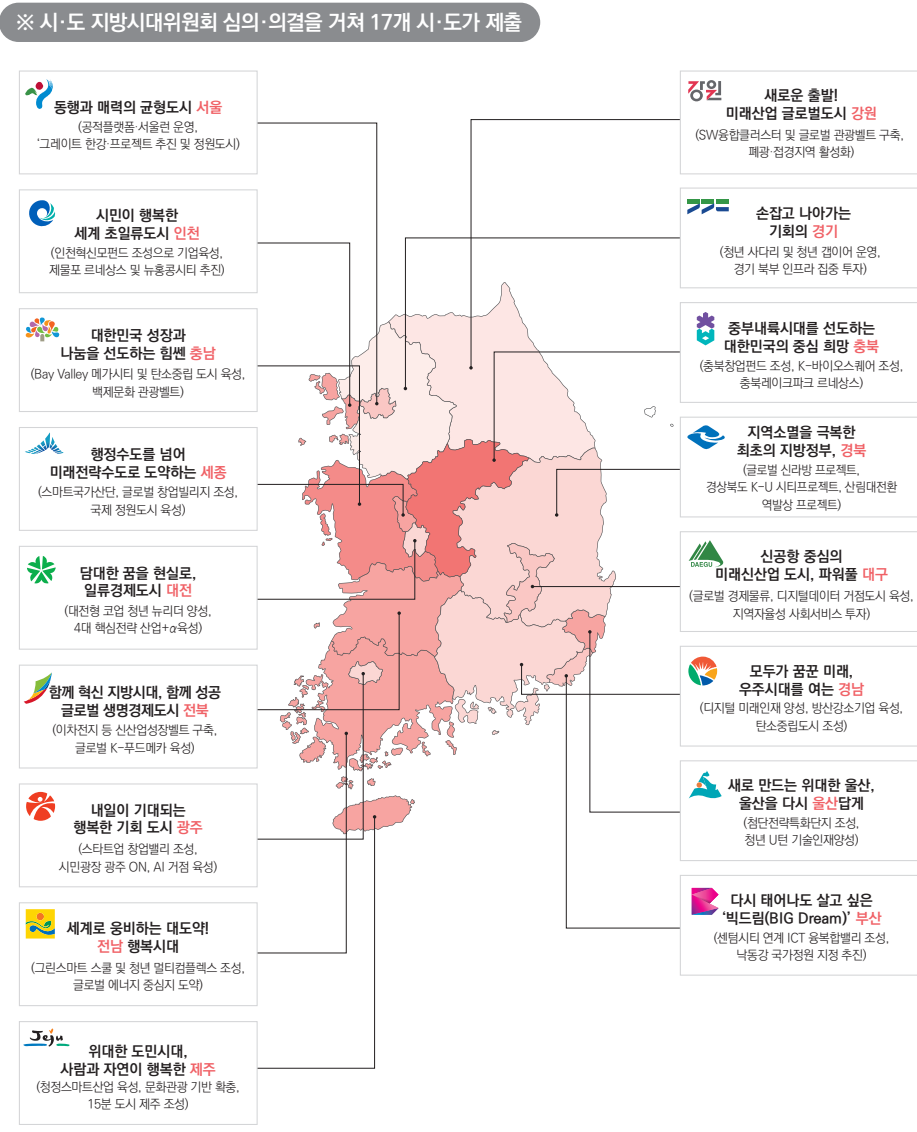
※ 시·도 지방시대위원회 심의·의결을 거쳐 17개 시·도가 제출

동행과 매력의 균형도시 서울
(공적플랫폼·서울런 운영, '그레이트 한강' 프로젝트 추진 및 정원도시)

시민이 행복한 세계 초일류도시 인천
(인천혁신모펀드 조성으로 기업육성, 제물포 르네상스 및 뉴홍콩시티 추진)

대한민국 성장과 나눔을 선도하는 힘쎈 충남
(Bay Valley 메가시티 및 탄소중립 도시 육성, 백제문화 관광벨트)

행정수도를 넘어 미래전략수도로 도약하는 세종
(스마트국가산단, 글로벌 창업빌리지 조성, 국제 정원도시 육성)

담대한 꿈을 현실로, 일류경제도시 대전
(대전형 코업 청년 뉴리더 양성, 4대 핵심전략 산업+α육성)

함께 혁신 지방시대, 함께 성공 글로벌 생명경제도시 전북
(이차전지 등 신산업성장벨트 구축, 글로벌 K-푸드메카 육성)

내일이 기대되는 행복한 기회 도시 광주
(스타트업 창업밸리 조성, 시민광장 광주 ON, AI 거점 육성)

세계로 웅비하는 대도약! 전남 행복시대
(그린스마트 스쿨 및 청년 멀티컴플렉스 조성, 글로벌 에너지 중심지 도약)

Jeju
위대한 도민시대, 사람과 자연이 행복한 제주
(청정스마트산업 육성, 문화관광 기반 확충, 15분 도시 제주 조성)

강원
새로운 출발! 미래산업 글로벌도시 강원
(SW융합클러스터 및 글로벌 관광벨트 구축, 폐광·접경지역 활성화)

손잡고 나아가는 기회의 경기
(청년 사다리 및 청년 갭이어 운영, 경기 북부 인프라 집중 투자)

중부내륙시대를 선도하는 대한민국의 중심 희망 충북
(충북창업펀드 조성, K-바이오스퀘어 조성, 충북레이크파크 르네상스)

지역소멸을 극복한 최초의 지방정부, 경북
(글로벌 신라방 프로젝트, 경상북도 K-U 시티프로젝트, 산림대전환 역발상 프로젝트)

DAEGU
신공항 중심의 미래신산업 도시, 파워풀 대구
(글로벌 경제물류, 디지털데이터 거점도시 육성, 지역자율형 사회서비스 투자)

모두가 꿈꾼 미래, 우주시대를 여는 경남
(디지털 미래인재 양성, 방산강소기업 육성, 탄소중립도시 조성)

새로 만드는 위대한 울산, 울산을 다시 울산답게
(첨단전략특화단지 조성, 청년 U턴 기술인재양성)

다시 태어나도 살고 싶은 '빅드림(BIG Dream)' 부산
(센텀시티 연계 ICT 융복합밸리 조성, 낙동강 국가정원 지정 추진)